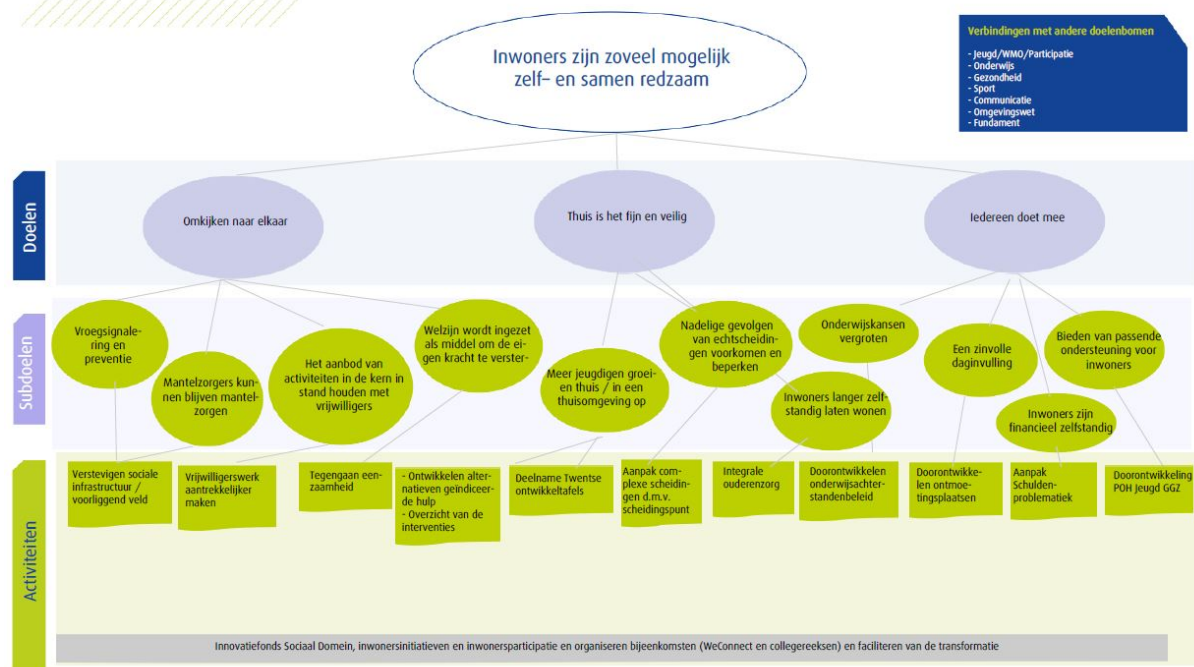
Inwoners zijn zoveel mogelijk zelf– en samen redzaam

Verbindingen met andere doelenbomen

- Jeugd/WMO/Participatie
- Onderwijs
- Gezondheid
- Sport
- Communicatie
- Omgevingswet
- Fundament

Doelen

Omkijken naar elkaar

Thuis is het fijn en veilig

Iedereen doet mee

Subdoelen

Vroegsignalering en preventie

Mantelzorgers kunnen blijven mantelzorgen

Het aanbod van activiteiten in de kern in stand houden met vrijwilligers

Welzijn wordt ingezet als middel om de eigen kracht te verster-

Meer jeugdigen groeien thuis / in een thuisomgeving op

Nadelige gevolgen van echtscheidingen voorkomen en beperken

Onderwijskansen vergroten

Inwoners langer zelfstandig laten wonen

Een zinvolle daginvulling

Inwoners zijn financieel zelfstandig

Bieden van passende ondersteuning voor inwoners

Activiteiten

Verstevigen sociale infrastructuur / voorliggend veld

Vrijwilligerswerk aantrekkelijker maken

Tegengaan eenzaamheid

- Ontwikkelen alternatieven geïndiceerde hulp
- Overzicht van de interventies

Deelname Twentse ontwikkeltafels

Aanpak complexe scheidingen d.m.v. scheidingspunt

Integrale ouderenzorg

Doorontwikkelen onderwijsachterstandenbeleid

Doorontwikkelen ontmoetingsplaatsen

Aanpak Schuldenproblematiek

Doorontwikkeling POH Jeugd GGZ

Innovatiefonds Sociaal Domein, inwonersinitiatieven en inwonersparticipatie en organiseren bijeenkomsten (WeConnect en collegereeksen) en faciliteren van de transformatie